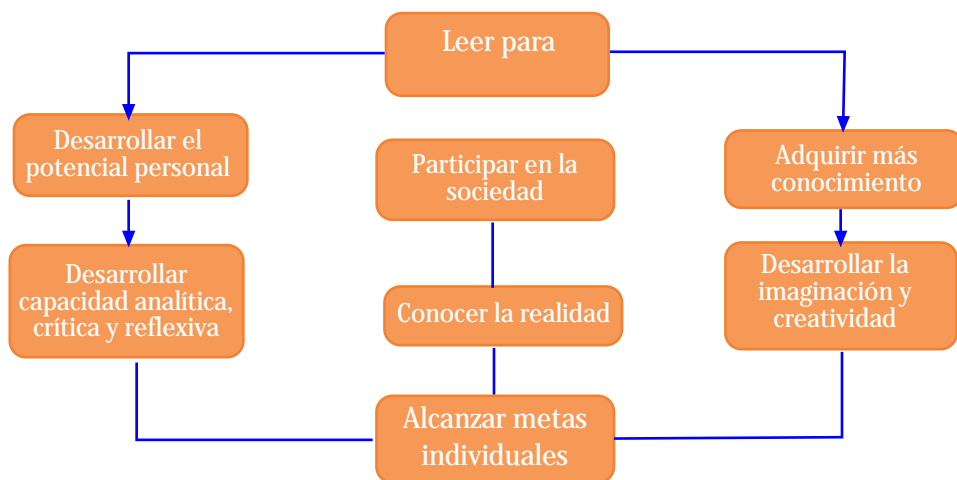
Leer para

Desarrollar el potencial personal

Desarrollar capacidad analítica, crítica y reflexiva

Participar en la sociedad

Conocer la realidad

Adquirir más conocimiento

Desarrollar la imaginación y creatividad

Alcanzar metas individuales